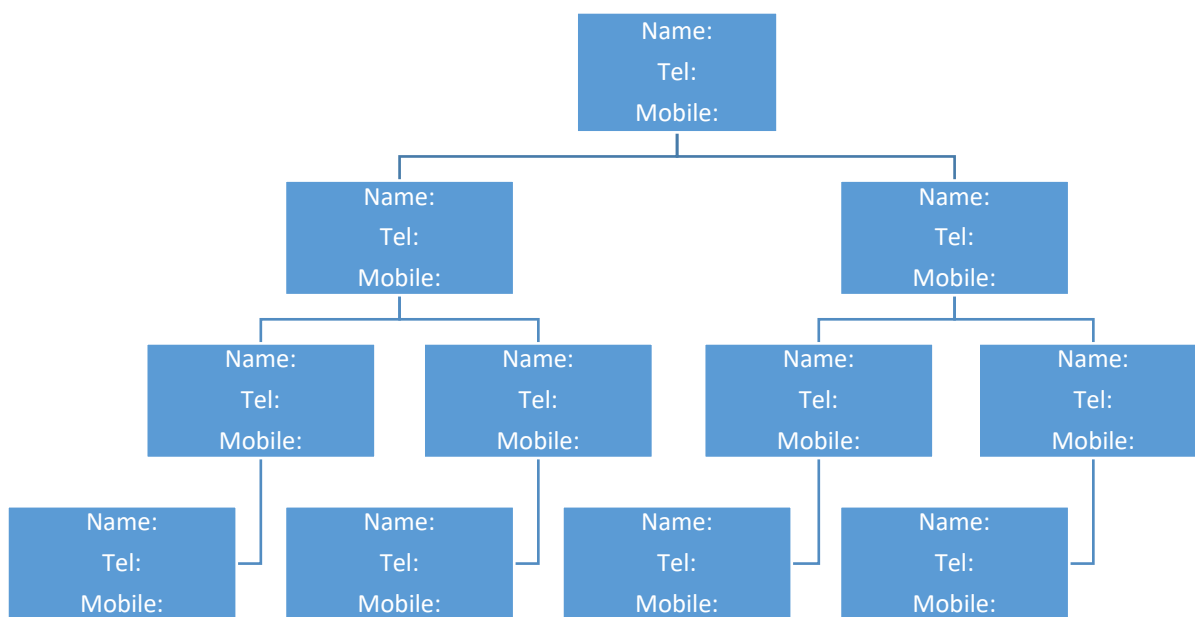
Name:
Tel:
Mobile:

Name:
Tel:
Mobile:

Name:
Tel:
Mobile:

Name:
Tel:
Mobile:

Name:
Tel:
Mobile:

Name:
Tel:
Mobile:

Name:
Tel:
Mobile:

Name:
Tel:
Mobile:

Name:
Tel:
Mobile:

Name:
Tel:
Mobile:

Name:
Tel:
Mobile: